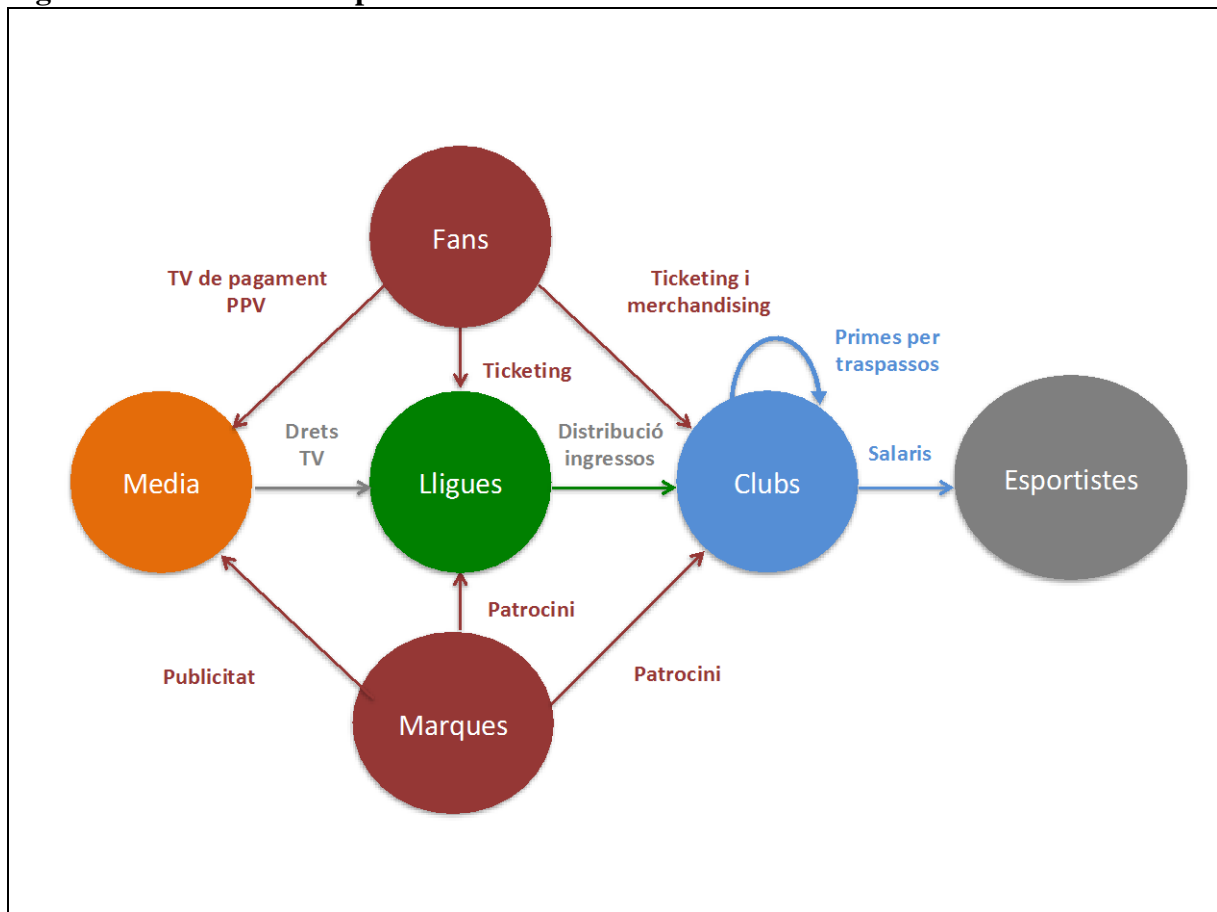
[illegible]

Fans

TV de pagament PPV

Ticketing i merchandising

Ticketing

Primes per traspassos

Drets TV

Distribució ingressos

Salaris

Media

Lligues

Clubs

Esportistes

Patrocini

Publicitat

Patrocini

Marques